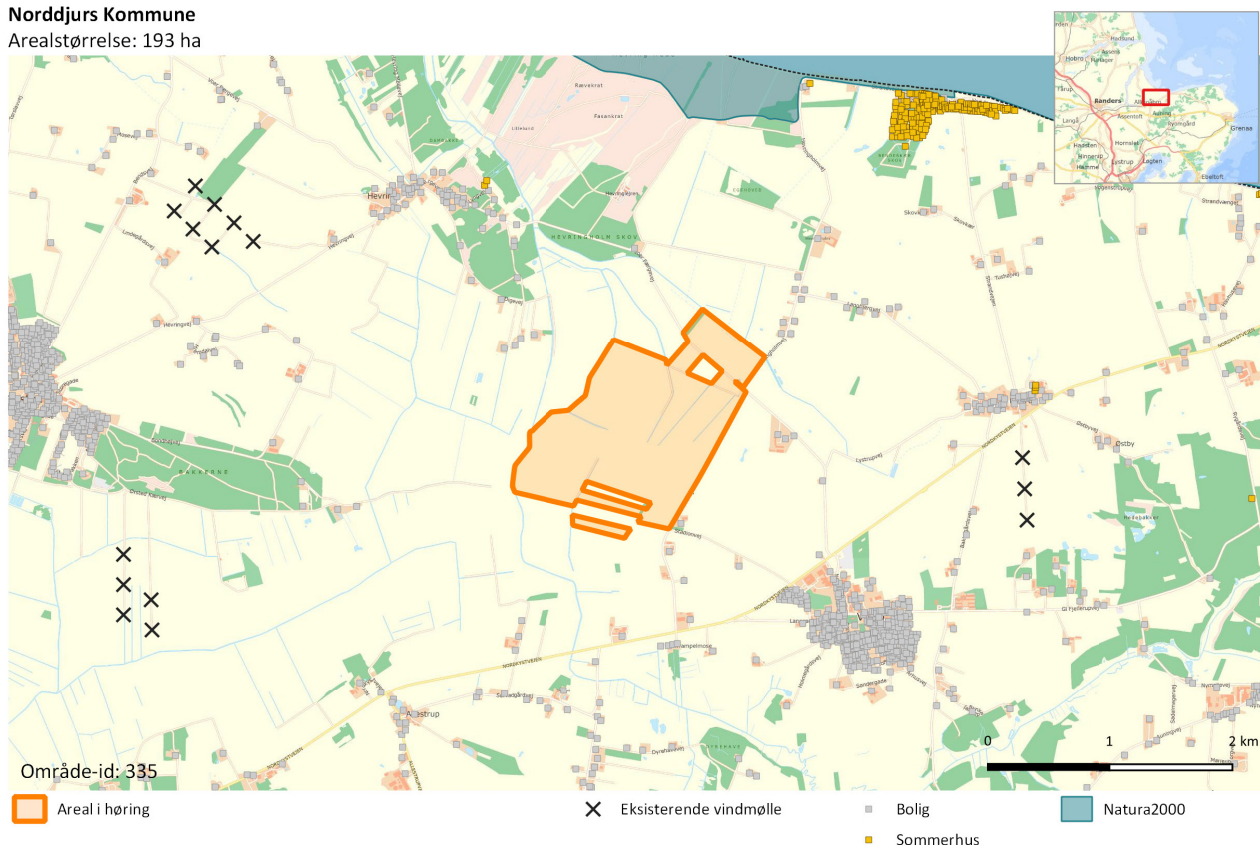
Norddjurs Kommune
Arealstørrelse: 193 ha

Hobro
Randers
Grenaa
Ebeltoft

Hevring
Hevringholm Skov
Bakkeskov
Østby
Ålestrup

0
1
2 km

Område-id: 335

Areal i høring
Eksisterende vindmølle
Bolig
Sommerhus
Natura2000